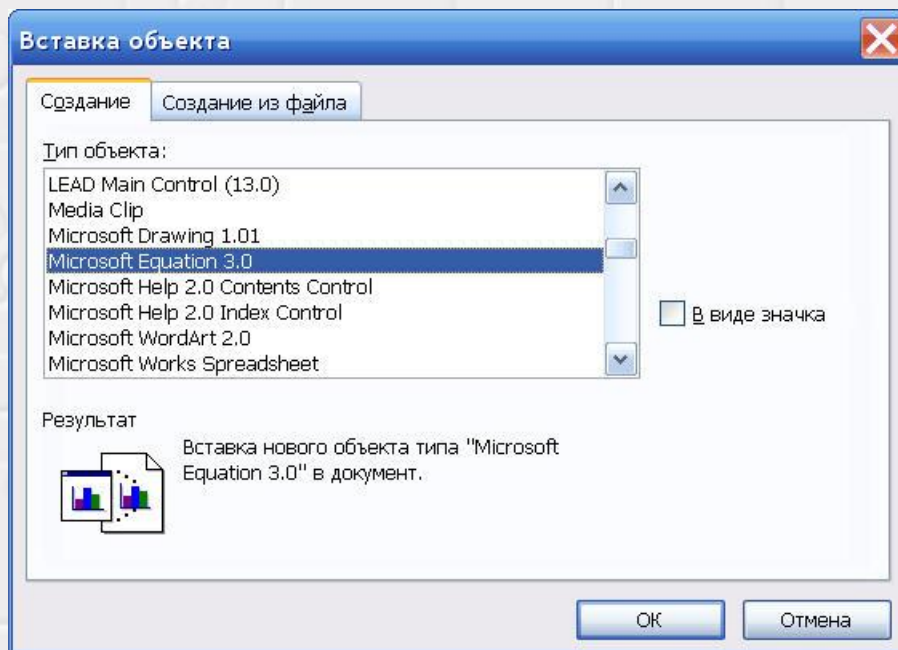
Вставка объекта

Создание
Создание из файла

Тип объекта:

LEAD Main Control (13.0)
Media Clip
Microsoft Drawing 1.01
Microsoft Equation 3.0
Microsoft Help 2.0 Contents Control
Microsoft Help 2.0 Index Control
Microsoft WordArt 2.0
Microsoft Works Spreadsheet

В виде значка

Результат

Вставка нового объекта типа "Microsoft Equation 3.0" в документ.

ОК
Отмена